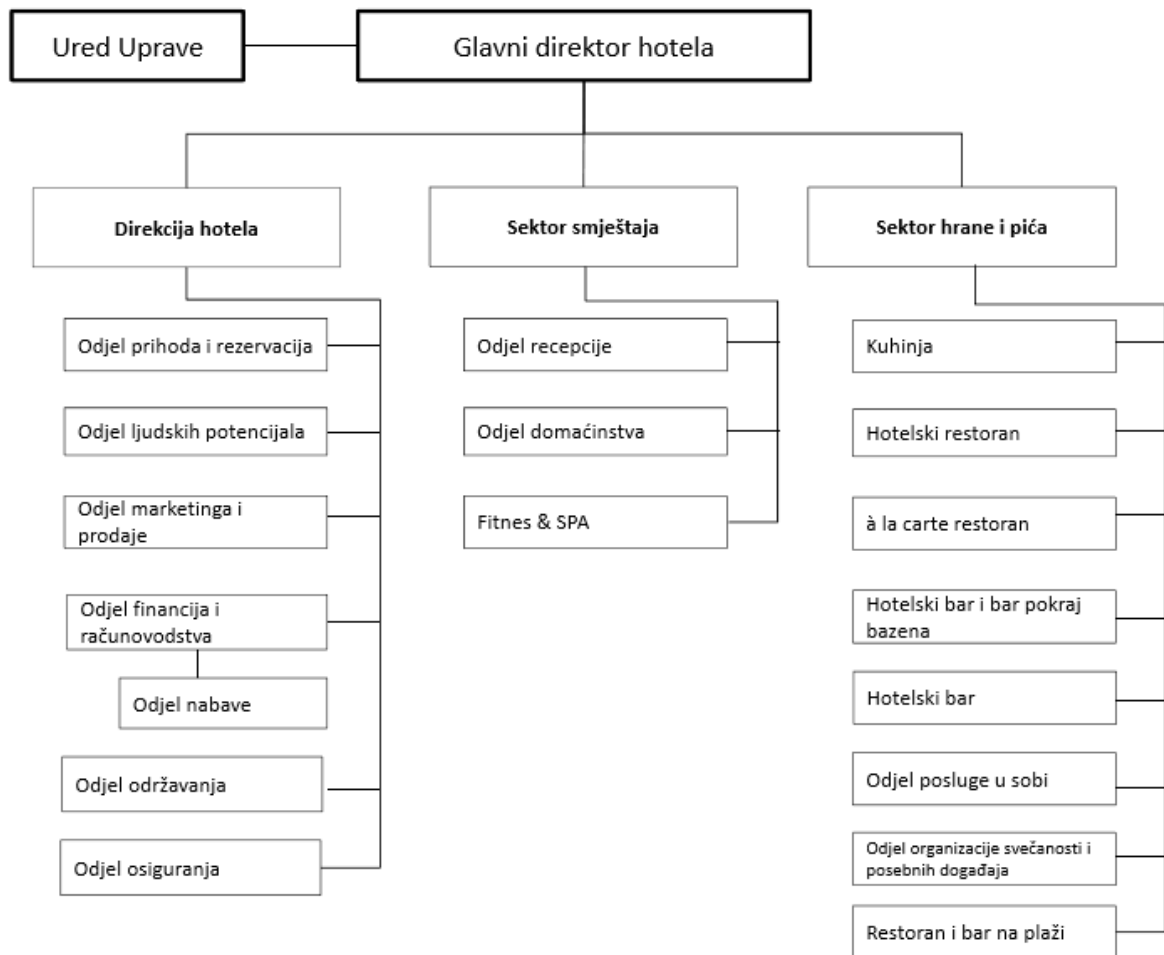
Ured Uprave

Glavni direktor hotela

Direkcija hotela

Sektor smještaja

Sektor hrane i pića

Odjel prihoda i rezervacija

Odjel ljudskih potencijala

Odjel marketinga i prodaje

Odjel financija i računovodstva

Odjel nabave

Odjel održavanja

Odjel osiguranja

Odjel recepcije

Odjel domaćinstva

Fitnes & SPA

Kuhinja

Hotelski restoran

à la carte restoran

Hotelski bar i bar pokraj bazena

Hotelski bar

Odjel posluge u sobi

Odjel organizacije svečanosti i posebnih događaja

Restoran i bar na plaži